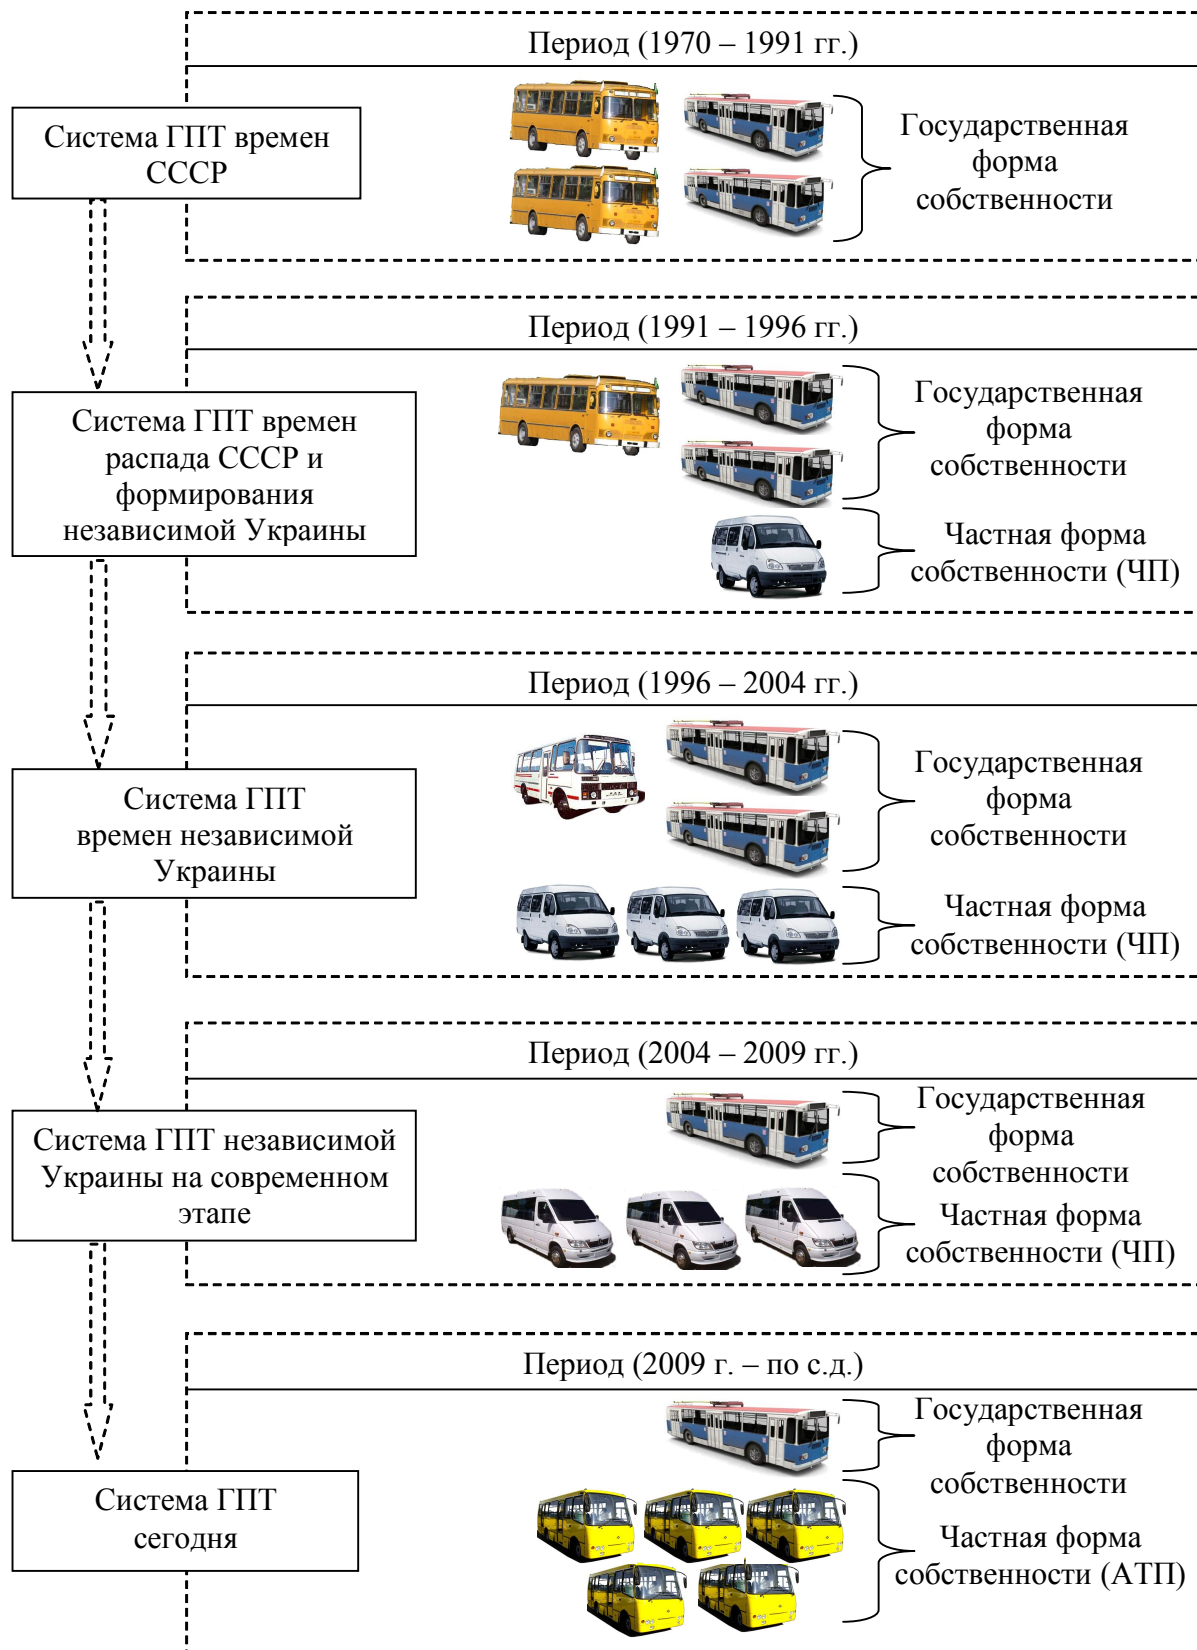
Период (1970 – 1991 гг.)

Система ГПТ времен СССР

Государственная форма собственности

Период (1991 – 1996 гг.)

Система ГПТ времен распада СССР и формирования независимой Украины

Государственная форма собственности

Частная форма собственности (ЧП)

Период (1996 – 2004 гг.)

Система ГПТ времен независимой Украины

Государственная форма собственности

Частная форма собственности (ЧП)

Период (2004 – 2009 гг.)

Система ГПТ независимой Украины на современном этапе

Государственная форма собственности

Частная форма собственности (ЧП)

Период (2009 г. – по с.д.)

Система ГПТ сегодня

Государственная форма собственности

Частная форма собственности (АТП)